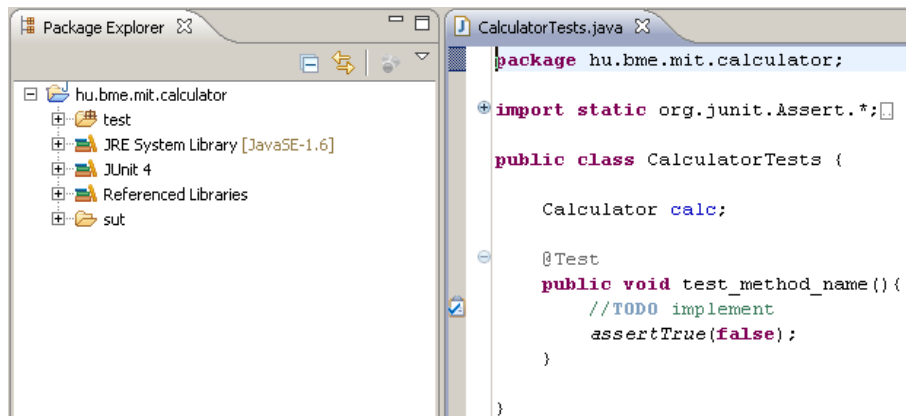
Package Explorer ☒

hu.bme.mit.calculator
test
JRE System Library [JavaSE-1.6]
JUnit 4
Referenced Libraries
sut

CalculatorTests.java ☒

package hu.bme.mit.calculator;

import static org.junit.Assert.*;

public class CalculatorTests {

Calculator calc;

@Test
public void test_method_name(){
//TODO implement
assertTrue(false);
}

}